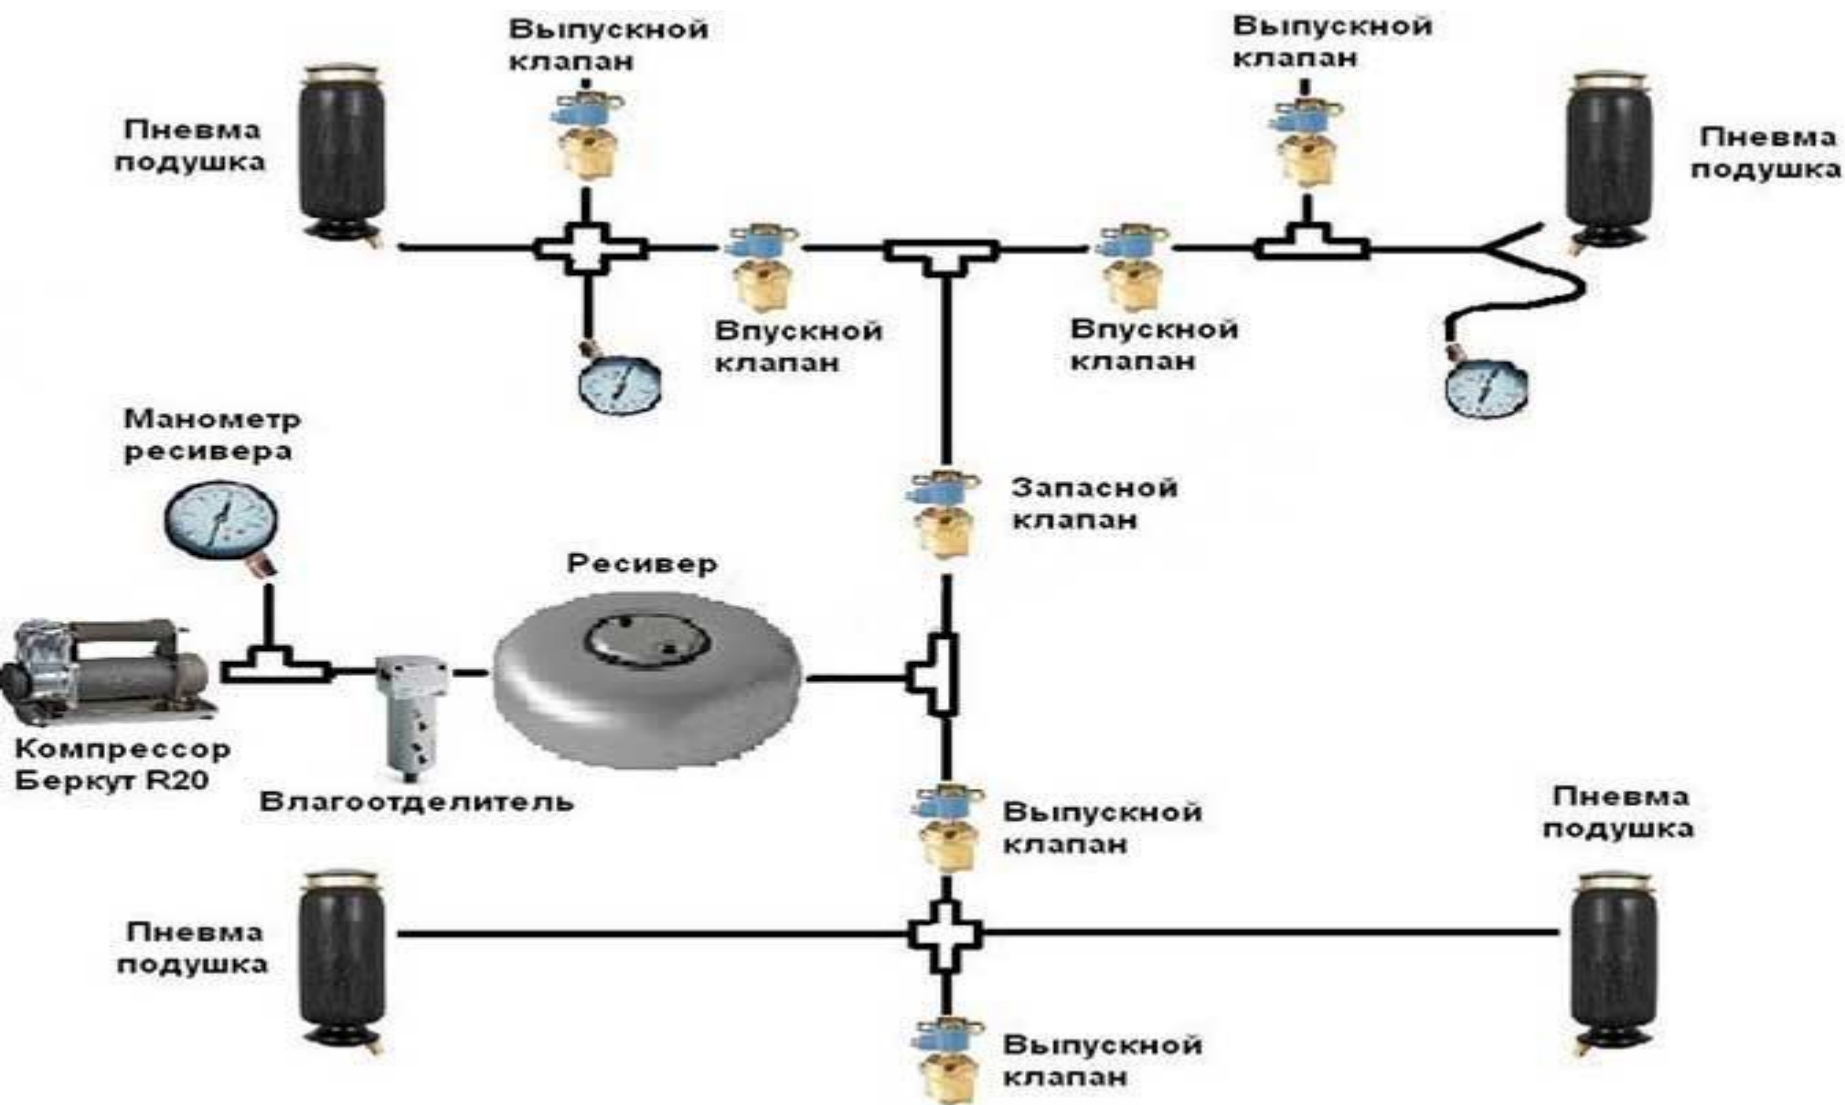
Выпускной клапан

Выпускной клапан

Пневма подушка

Пневма подушка

Впускной клапан

Впускной клапан

Манометр ресивера

Запасной клапан

Ресивер

Компрессор Беркут R20

Влагоотделитель

Выпускной клапан

Пневма подушка

Пневма подушка

Выпускной клапан